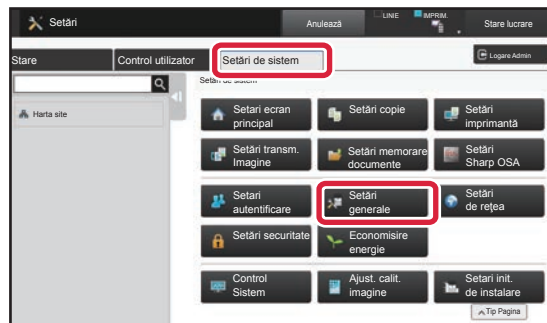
Setări

Anulează

LINIE

IMPRIM.

Stare lucrare

Stare

Control utilizator

Setări de sistem

Logare Admin

Harta site

Setări de sistem

Setări ecran principal

Setări copie

Setări imprimantă

Setări transm. Imagine

Setări memorare documente

Setări Sharp OSA

Setari autentificare

Setări generale

Setări de rețea

Setări securitate

Economisire energie

Control Sistem

Ajust. calit. imagine

Setari init. de instalare

Tip Pagina